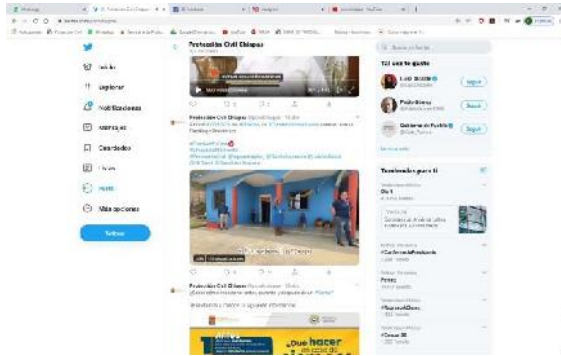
Protección Civil Chiapas

Inicio

Explorar

Notificaciones

Mensajes

Guardados

Listas

Perfil

Más opciones

Twittear

Protección Civil Chiapas

#ProtecciónCivil

Protección Civil Chiapas

¿Qué hacer

Buscar en Twitter

Tal vez te guste

Seguir

Seguir

Seguir

Tendencias para ti

#Coronavirus

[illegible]